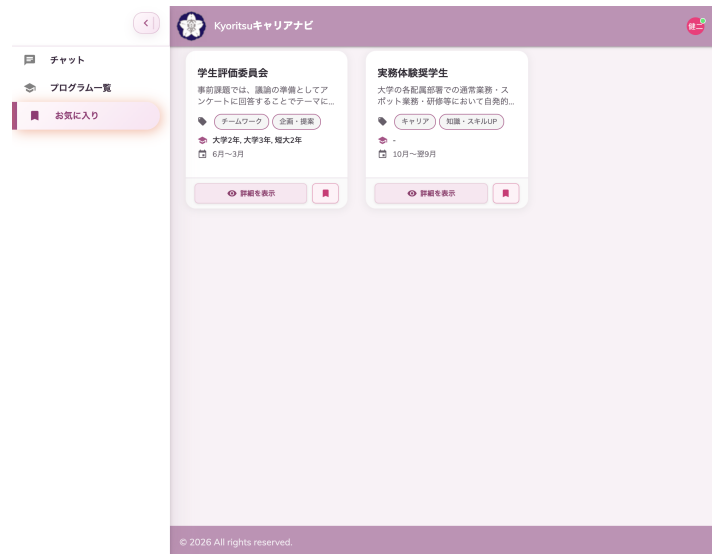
Kyoritsuキャリアナビ

健二

チャット
プログラム一覧
お気に入り

学生評価委員会
事前課題では、議論の準備としてアンケートに回答することでテーマに...
チームワーク
企画・提案
大学2年, 大学3年, 短大2年
6月〜3月
詳細を表示

実務体験奨学生
大学の各配属部署での通常業務・スポット業務・研修等において自発的...
キャリア
知識・スキルUP
-
10月〜翌9月
詳細を表示

© 2026 All rights reserved.